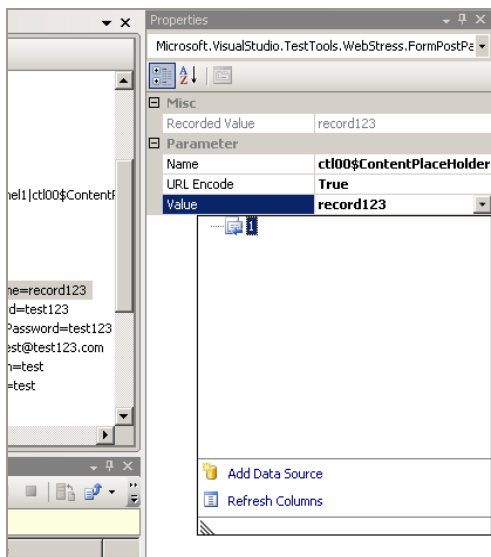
Properties

Microsoft.VisualStudio.TestTools.WebStress.FormPostPa

Misc

| Recorded Value | record123 |
|---|---|

Parameter

| Name | ctl00$ContentPlaceHolder |
|---|---|
| URL Encode | True |
| Value | record123 |

1

Add Data Source

Refresh Columns

nel1|ctl00$ContentP

ne=record123
d=test123
Password=test123
est@test123.com
n=test
=test